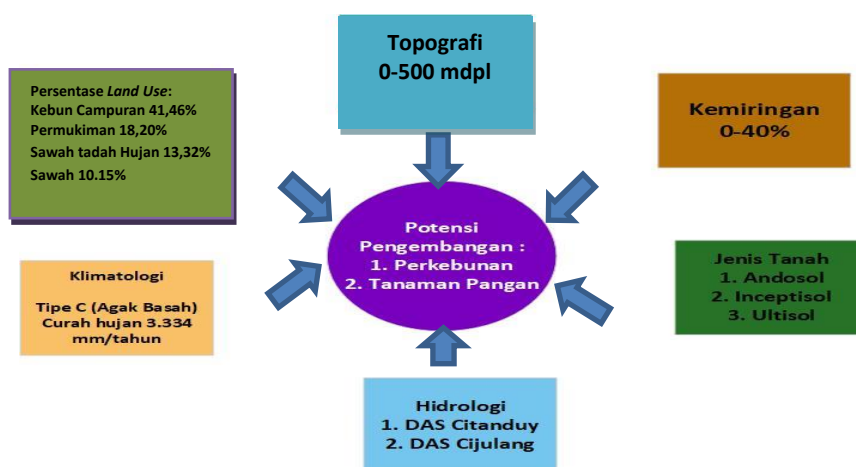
Topografi
0-500 mdpl

Persentase *Land Use*:
Kebun Campuran 41,46%
Permukiman 18,20%
Sawah tadah Hujan 13,32%
Sawah 10.15%

Kemiringan
0-40%

Potensi
Pengembangan :
1. Perkebunan
2. Tanaman Pangan

Klimatologi

Tipe C (Agak Basah)
Curah hujan 3.334
mm/tahun

Jenis Tanah
1. Andosol
2. Inceptisol
3. Ultisol

Hidrologi
1. DAS Citanduy
2. DAS Cijulang